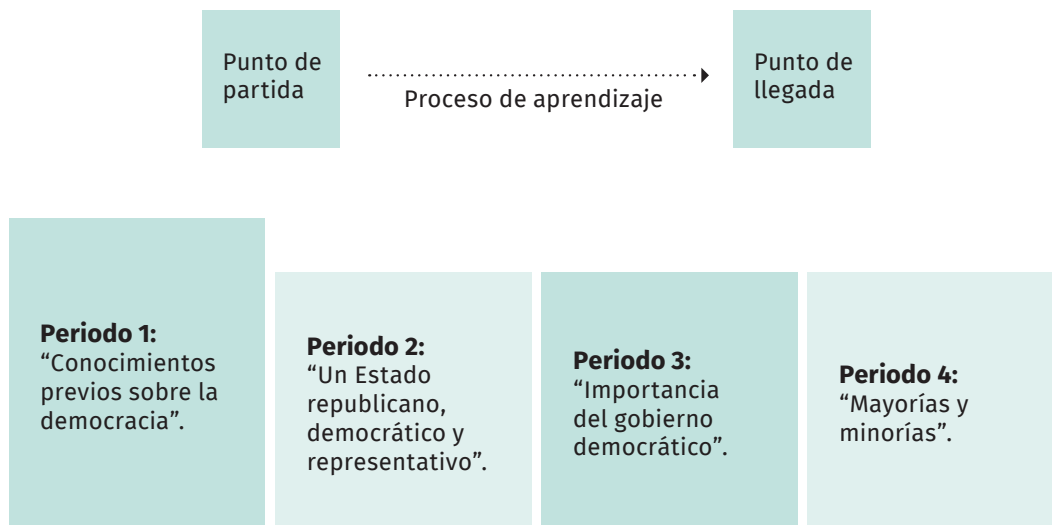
Punto de partida

Proceso de aprendizaje

Punto de llegada

**Periodo 1:** “Conocimientos previos sobre la democracia”.

**Periodo 2:** “Un Estado republicano, democrático y representativo”.

**Periodo 3:** “Importancia del gobierno democrático”.

**Periodo 4:** “Mayorías y minorías”.